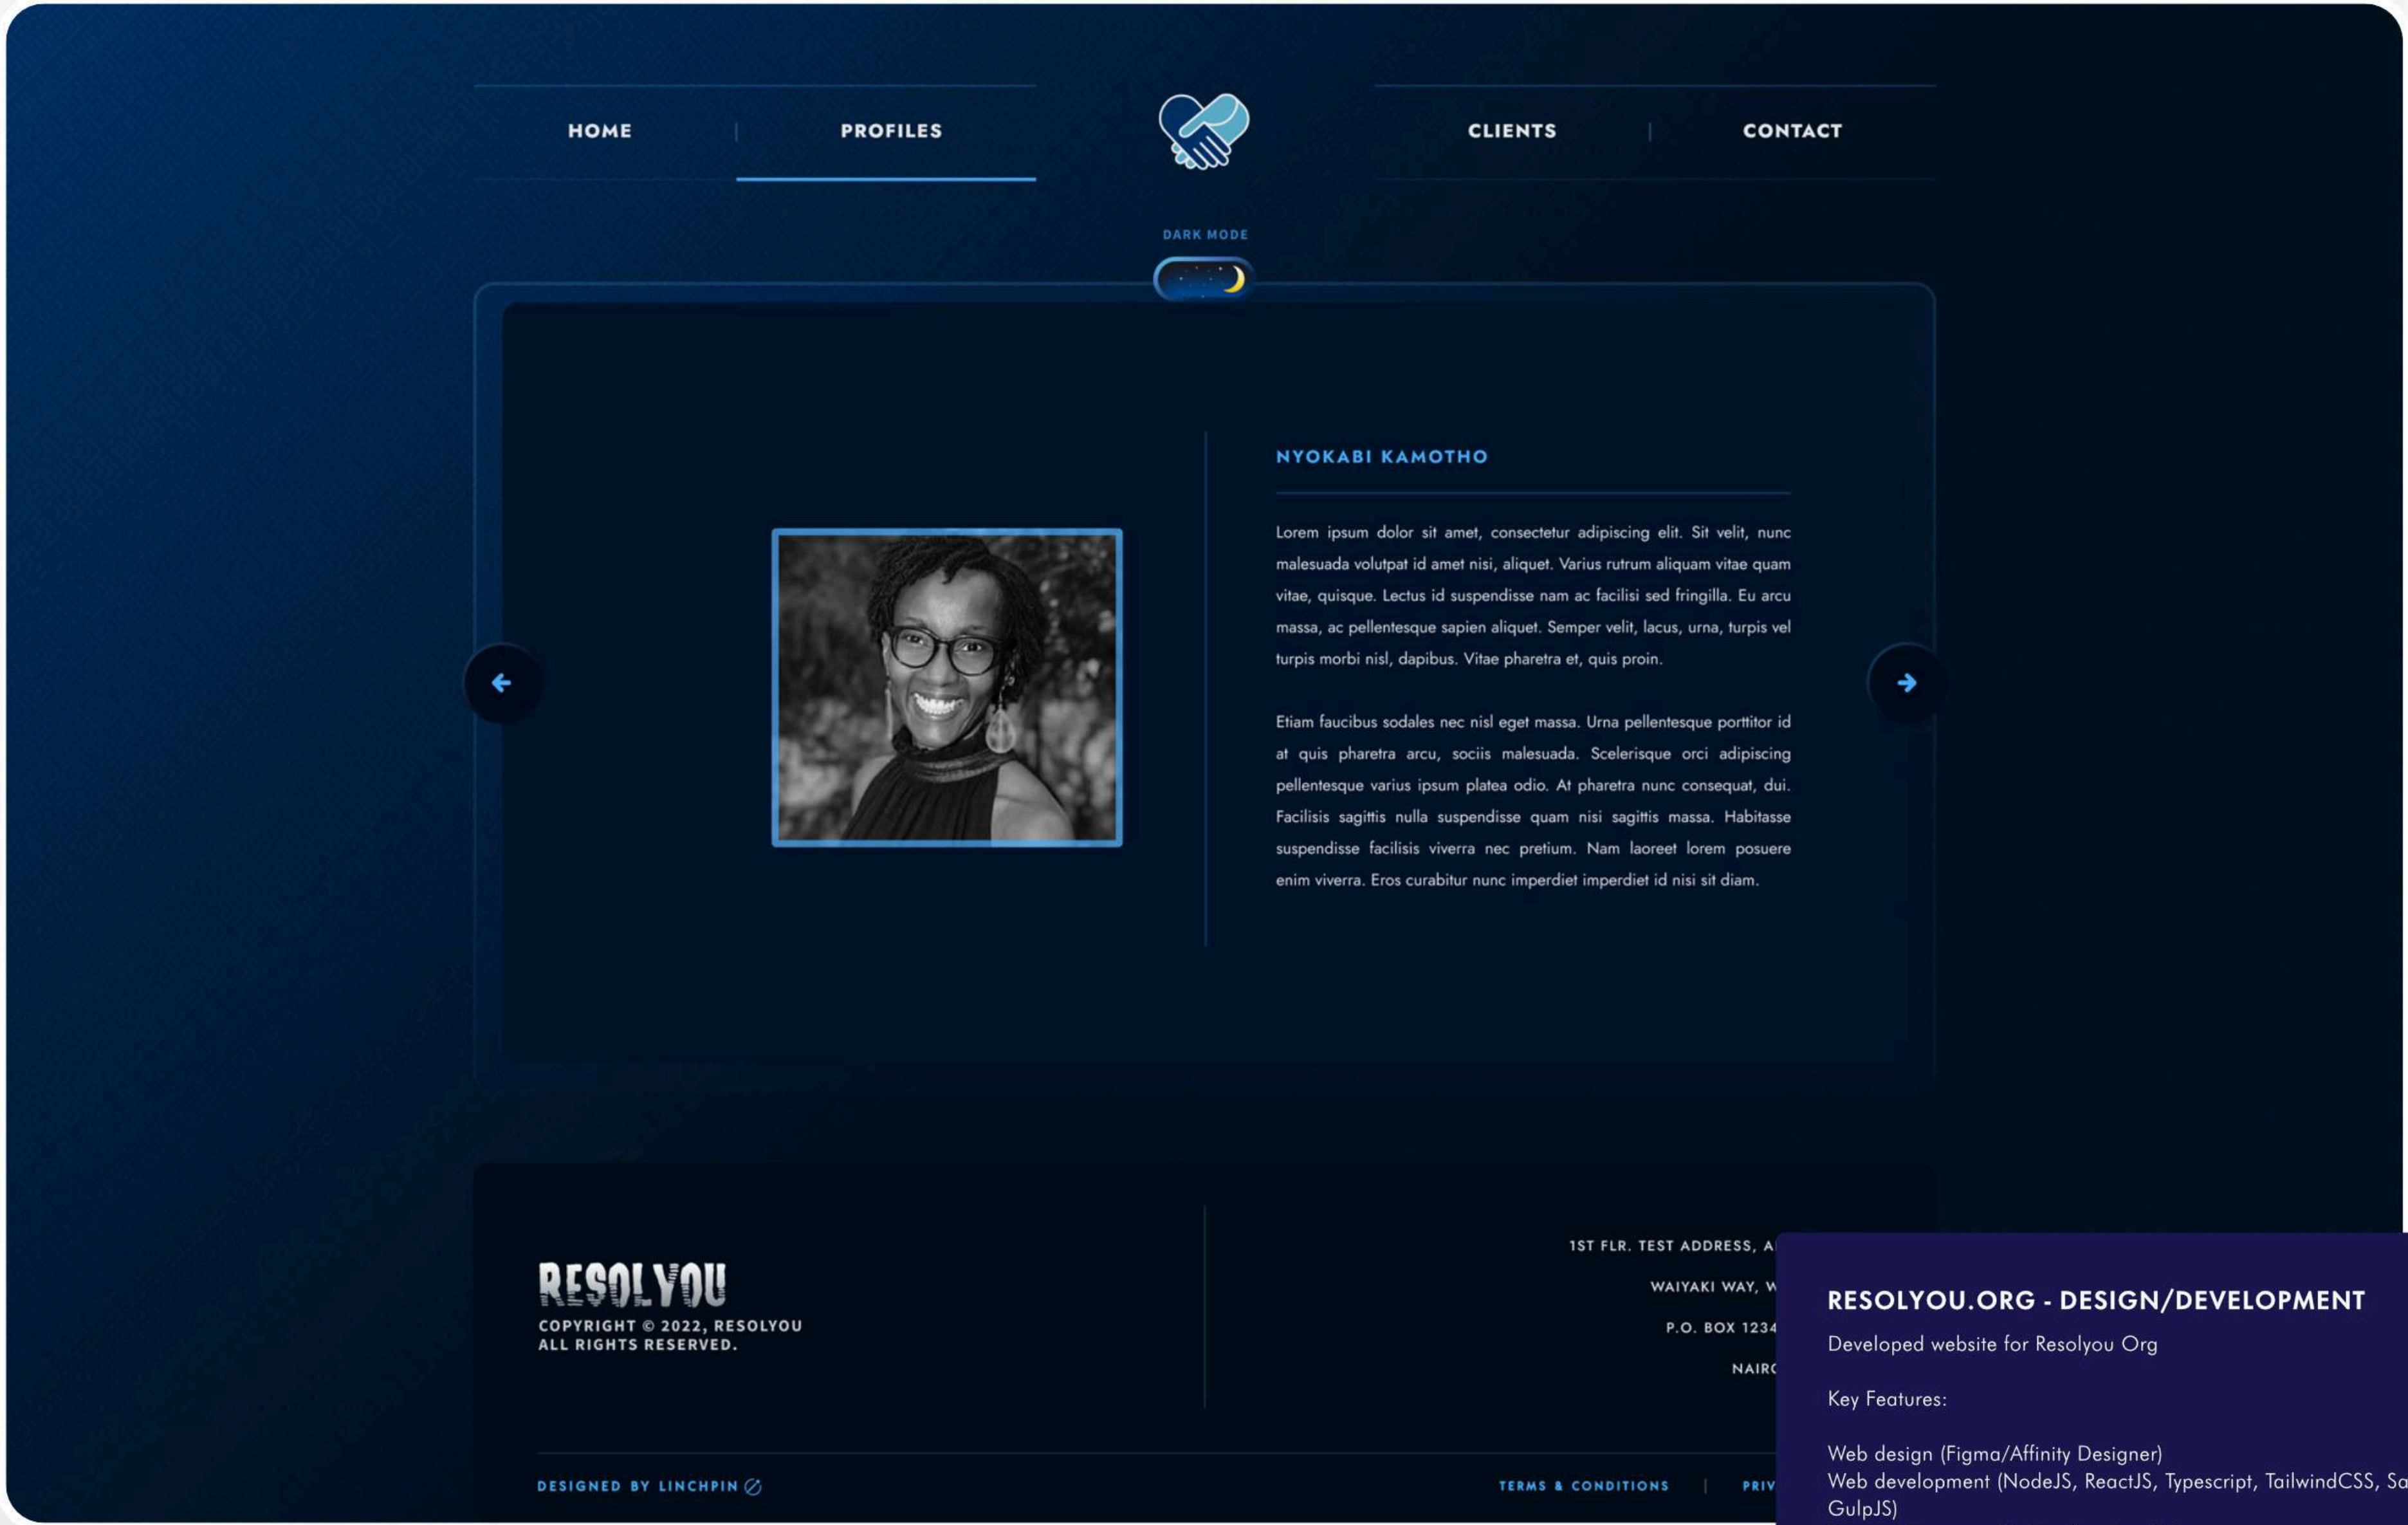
HOME | PROFILES CLIENTS | CONTACT

DARK MODE

NYOKABI KAMOTHO

Lorem ipsum dolor sit amet, consectetur adipiscing elit. Sit velit, nunc malesuada volutpat id amet nisi, aliquet. Varius rutrum aliquam vitae quam vitae, quisque. Lectus id suspendisse nam ac facilisi sed fringilla. Eu arcu massa, ac pellentesque sapien aliquet. Semper velit, lacus, urna, turpis vel turpis morbi nisl, dapibus. Vitae pharetra et, quis proin.

Etiam faucibus sodales nec nisl eget massa. Urna pellentesque porttitor id at quis pharetra arcu, sociis malesuada. Scelerisque orci adipiscing pellentesque varius ipsum platea odio. At pharetra nunc consequat, dui. Facilisis sagittis nulla suspendisse quam nisi sagittis massa. Habitasse suspendisse facilisis viverra nec pretium. Nam laoreet lorem posuere enim viverra. Eros curabitur nunc imperdiet imperdiet id nisi sit diam.

RESOLYOU
COPYRIGHT © 2022, RESOLYOU
ALL RIGHTS RESERVED.

1ST FLR. TEST ADDRESS, A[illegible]
WAIYAKI WAY, W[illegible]
P.O. BOX 1234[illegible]
NAIRO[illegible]

DESIGNED BY LINCHPIN

TERMS & CONDITIONS | PRIV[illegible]

RESOLYOU.ORG - DESIGN/DEVELOPMENT
Developed website for Resolyou Org

Key Features:

Web design (Figma/Affinity Designer)
Web development (NodeJS, ReactJS, Typescript, TailwindCSS, Sa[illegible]
GulpJS)